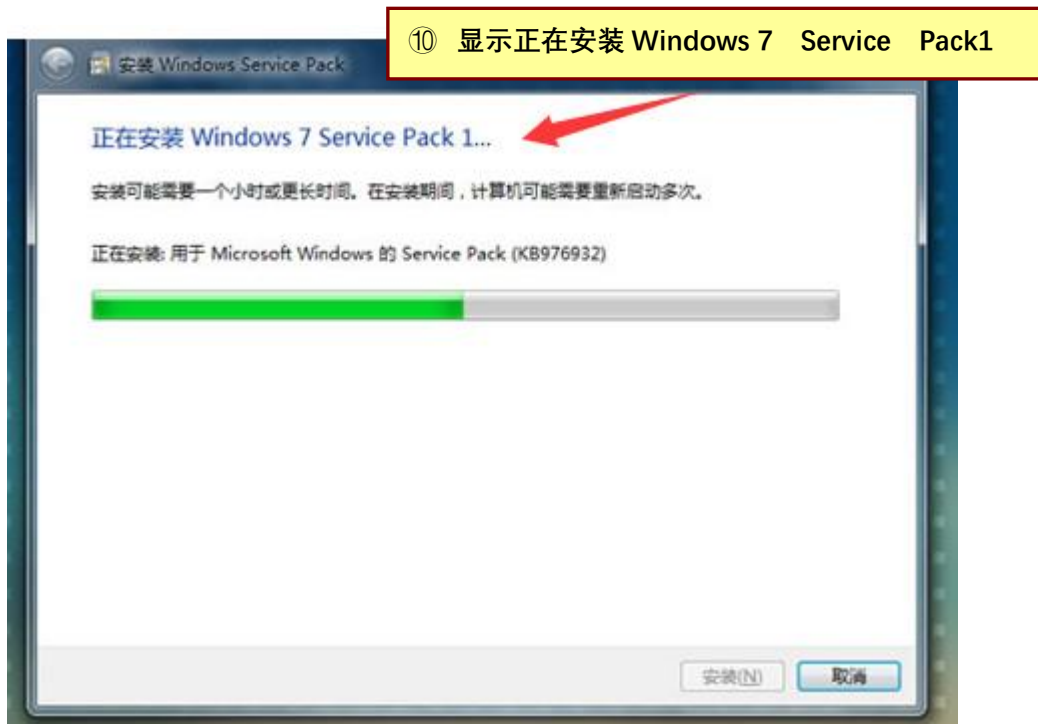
⑩ 显示正在安装 Windows 7 Service Pack1

安装 Windows Service Pack

正在安装 Windows 7 Service Pack 1...

安装可能需要一个小时或更长时间。在安装期间，计算机可能需要重新启动多次。

正在安装: 用于 Microsoft Windows 的 Service Pack (KB976932)

安装(N)

取消